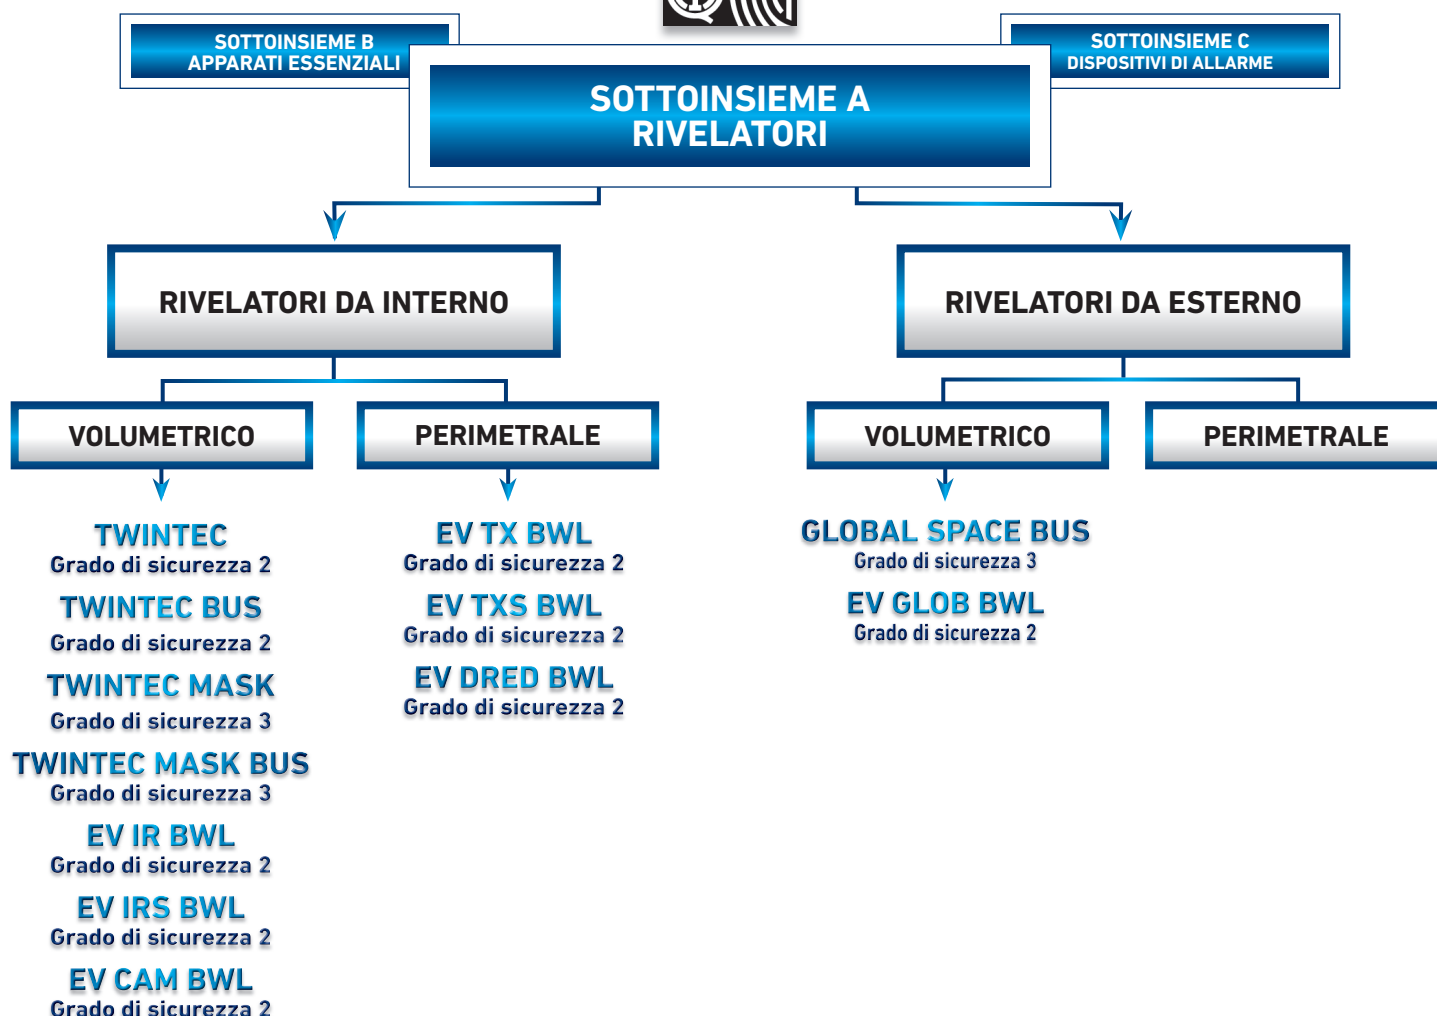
SOTTOINSIEME B
APPARATI ESSENZIALI

SOTTOINSIEME C
DISPOSITIVI DI ALLARME

SOTTOINSIEME A
RIVELATORI

RIVELATORI DA INTERNO

RIVELATORI DA ESTERNO

VOLUMETRICO

PERIMETRALE

VOLUMETRICO

PERIMETRALE

TWINTEC
Grado di sicurezza 2

TWINTEC BUS
Grado di sicurezza 2

TWINTEC MASK
Grado di sicurezza 3

TWINTEC MASK BUS
Grado di sicurezza 3

EV IR BWL
Grado di sicurezza 2

EV IRS BWL
Grado di sicurezza 2

EV CAM BWL
Grado di sicurezza 2

EV TX BWL
Grado di sicurezza 2

EV TXS BWL
Grado di sicurezza 2

EV DRED BWL
Grado di sicurezza 2

GLOBAL SPACE BUS
Grado di sicurezza 3

EV GLOB BWL
Grado di sicurezza 2